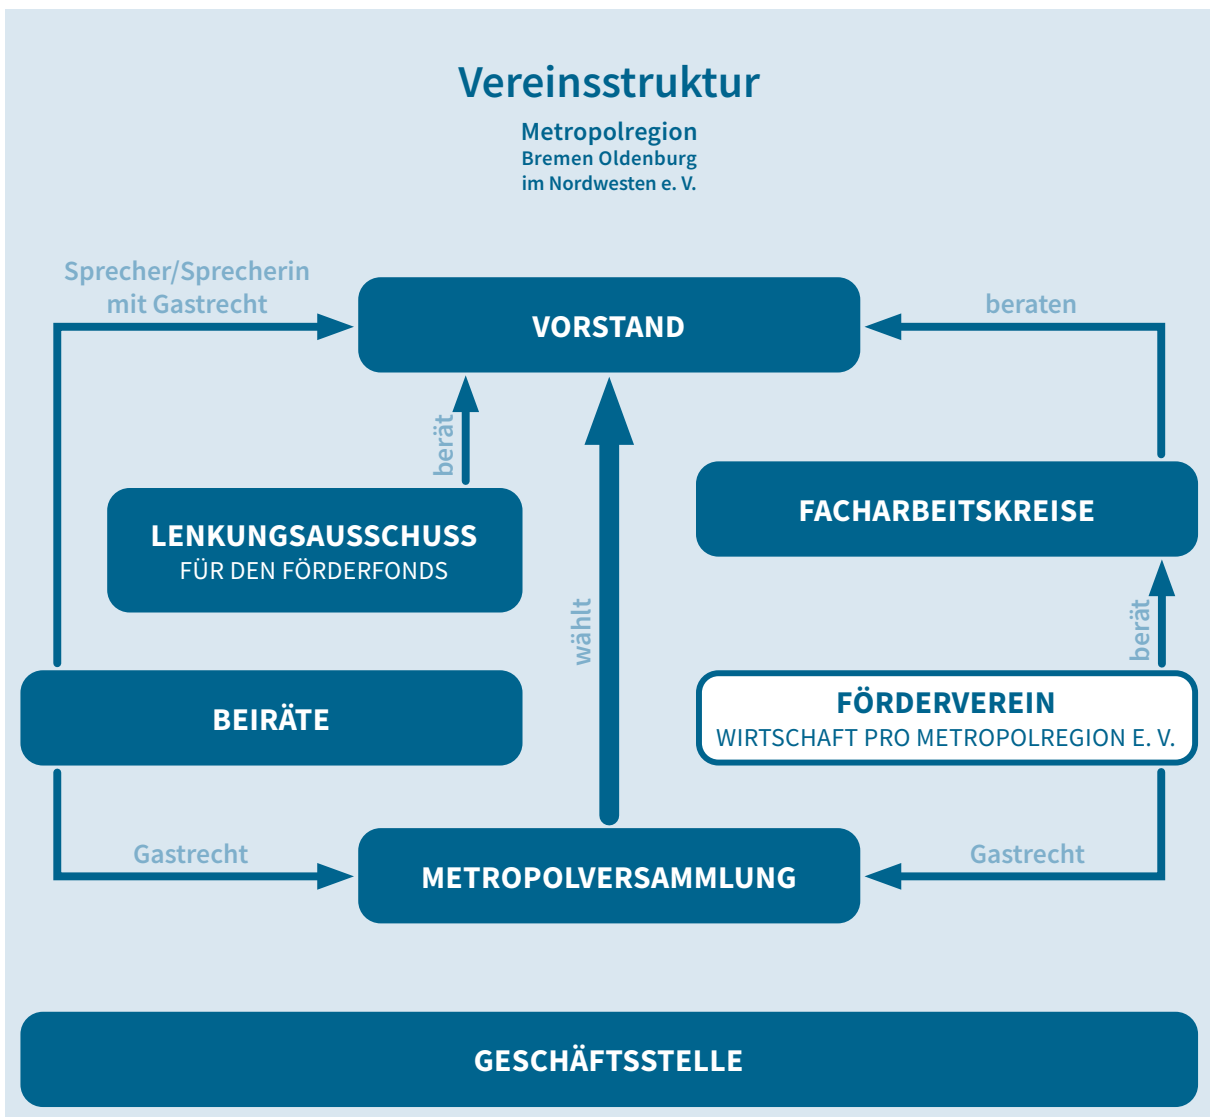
Vereinsstruktur

Metropolregion
Bremen Oldenburg
im Nordwesten e. V.

Sprecher/Sprecherin mit Gastrecht

VORSTAND

beraten

berät

LENKUNGSAUSSCHUSS
FÜR DEN FÖRDERFONDS

FACHARBEITSKREISE

wählt

berät

BEIRÄTE

FÖRDERVEREIN
WIRTSCHAFT PRO METROPOLREGION E. V.

Gastrecht

METROPOLVERSAMMLUNG

Gastrecht

GESCHÄFTSSTELLE